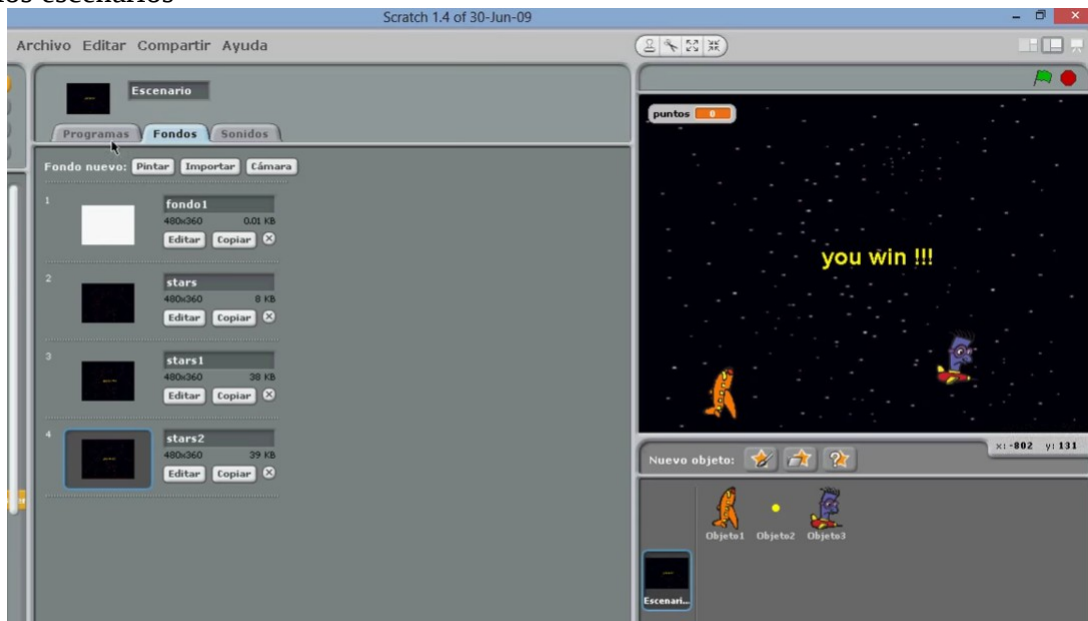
los escenarios

Scratch 1.4 of 30-Jun-09

Archivo Editar Compartir Ayuda

Escenario

Programas Fondos Sonidos

Fondo nuevo: Pintar Importar Cámara

1 fondo1 480x360 0.01 KB Editar Copiar

2 stars 480x360 8 KB Editar Copiar

3 stars1 480x360 38 KB Editar Copiar

4 stars2 480x360 39 KB Editar Copiar

puntos 0

you win !!!

x: -802 y: 131

Nuevo objeto:

Objeto1 Objeto2 Objeto3

Escenari...